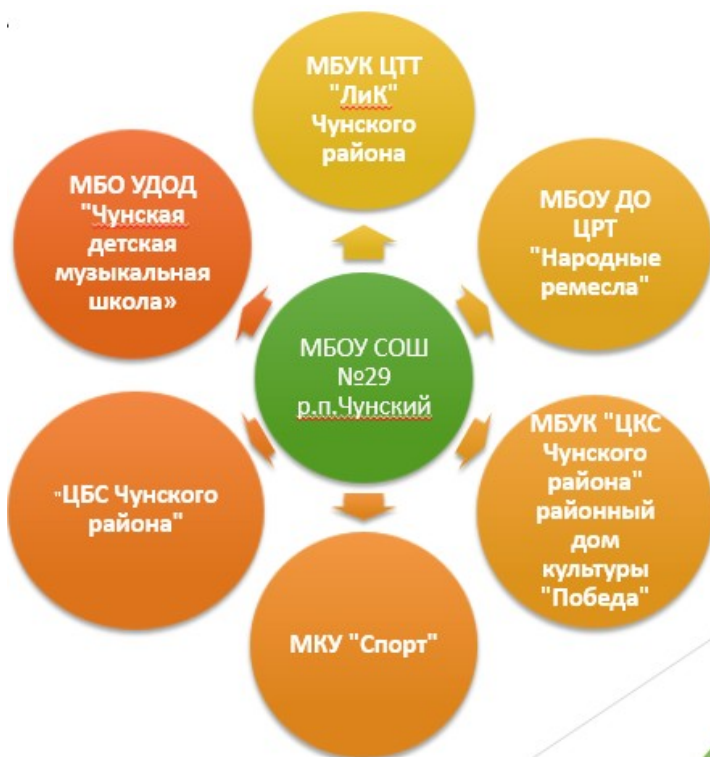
МБУК ЦТТ "ЛиК" Чунского района

МБОУ ДО ЦРТ "Народные ремесла"

МБУК "ЦКС Чунского района" районный дом культуры "Победа"

МКУ "Спорт"

"ЦБС Чунского района"

МБО УДОД "Чунская детская музыкальная школа»

МБОУ СОШ №29 р.п.Чунский